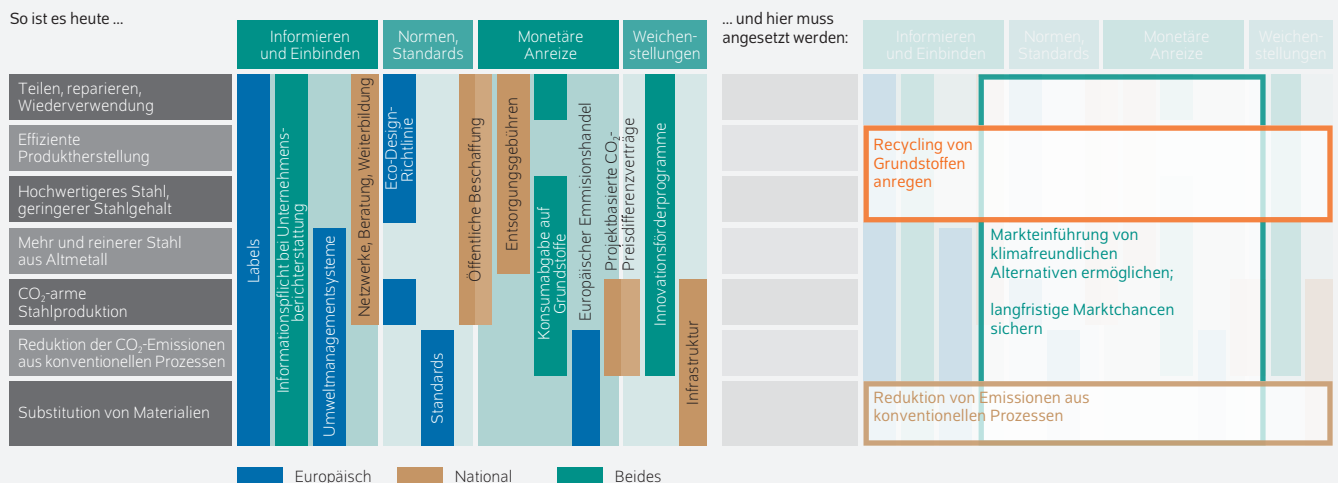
So ist es heute …

Informieren und Einbinden

Normen, Standards

Monetäre Anreize

Weichenstellungen

… und hier muss angesetzt werden:

Informieren und Einbinden

Normen, Standards

Monetäre Anreize

Weichenstellungen

Teilen, reparieren, Wiederverwendung

Effiziente Produktherstellung

Hochwertigeres Stahl, geringerer Stahlgehalt

Mehr und reinerer Stahl aus Altmetall

$CO_2$-arme Stahlproduktion

Reduktion der $CO_2$-Emissionen aus konventionellen Prozessen

Substitution von Materialien

Labels

Informationspflicht bei Unternehmensberichterstattung

Umweltmanagementsysteme

Netzwerke, Beratung, Weiterbildung

Eco-Design-Richtlinie

Standards

Öffentliche Beschaffung

Entsorgungsgebühren

Konsumabgabe auf Grundstoffe

Europäischer Emmissionshandel

Projektbasierte $CO_2$-Preisdifferenzverträge

Innovationsförderprogramme

Infrastruktur

Recycling von Grundstoffen anregen

Markteinführung von klimafreundlichen Alternativen ermöglichen;

langfristige Marktchancen sichern

Reduktion von Emissionen aus konventionellen Prozessen

Europäisch

National

Beides